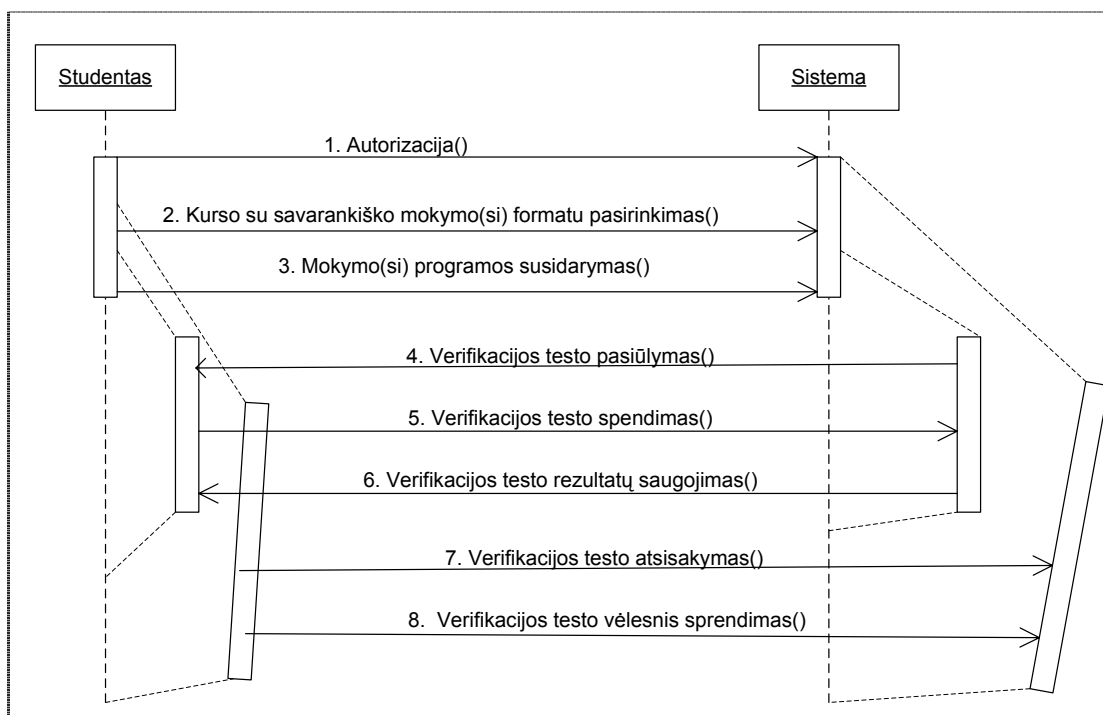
Studentas

Sistema

1. Autorizacija()

2. Kurso su savarankiško mokymo(si) formatu pasirinkimas()

3. Mokymo(si) programos susidarymas()

4. Verifikacijos testo pasiūlymas()

5. Verifikacijos testo spendimas()

6. Verifikacijos testo rezultatų saugojimas()

7. Verifikacijos testo atsisakymas()

8. Verifikacijos testo vėlesnis sprendimas()